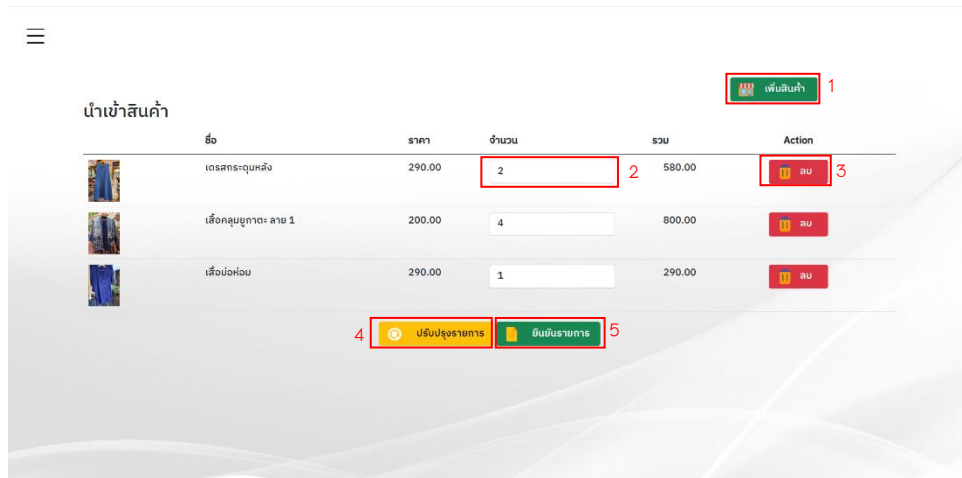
เพิ่มสินค้า 1

นำเข้าสินค้า

| | ชื่อ | ราคา | จำนวน | รวม | Action |
|---|---|---|---|---|---|
| | เดรสกระดุมหลัง | 290.00 | 2 | 580.00 | ลบ |
| | เสื้อคลุมยูกาตะ ลาย 1 | 200.00 | 4 | 800.00 | ลบ |
| | เสื้อม่อห่อม | 290.00 | 1 | 290.00 | ลบ |

2

3

4 ปรับปรุงรายการ

ยืนยันรายการ 5